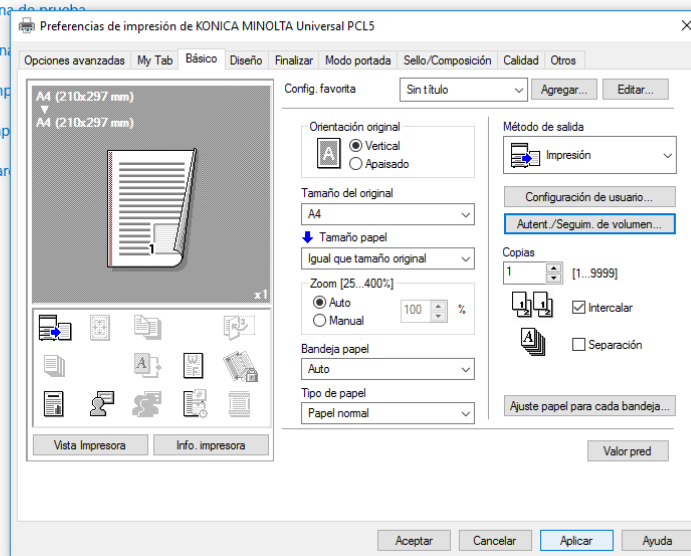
Preferencias de impresión de KONICA MINOLTA Universal PCL5

Opciones avanzadas | My Tab | Básico | Diseño | Finalizar | Modo portada | Sello/Composición | Calidad | Otros

A4 (210x297 mm)
A4 (210x297 mm)

x1

Vista Impresora
Info. impresora

Config. favorita
Sin título
Agregar...
Editar...

Orientación original
Vertical
Apaisado

Tamaño del original
A4

Tamaño papel
Igual que tamaño original

Zoom [25...400%]
Auto
Manual
100 %

Bandeja papel
Auto

Tipo de papel
Papel normal

Método de salida
Impresión

Configuración de usuario...
Autent./Seguim. de volumen...

Copias
1
[1...9999]

Intercalar
Separación

Ajuste papel para cada bandeja...

Valor pred

Aceptar
Cancelar
Aplicar
Ayuda